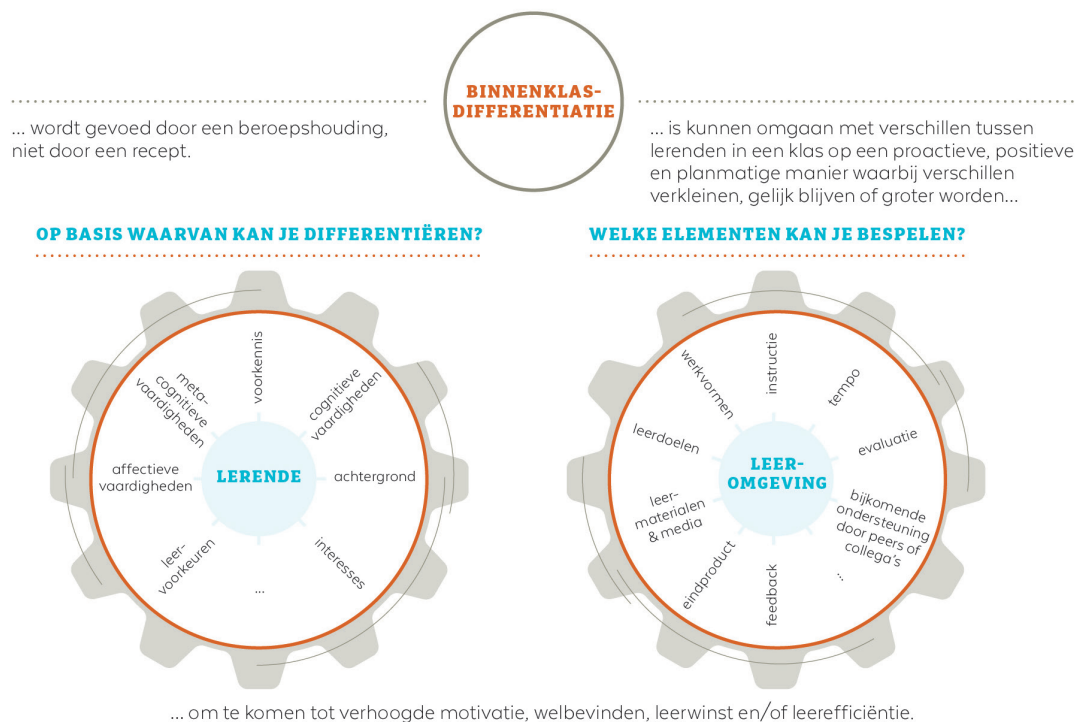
BINNENKLAS-DIFFERENTIATIE

... wordt gevoed door een beroepshouding, niet door een recept.

... is kunnen omgaan met verschillen tussen lerenden in een klas op een proactieve, positieve en planmatige manier waarbij verschillen verkleinen, gelijk blijven of groter worden...

OP BASIS WAARVAN KAN JE DIFFERENTIËREN?

voorkennis
cognitieve vaardigheden
achtergrond
interesses
...
leer-voorkeuren
affectieve vaardigheden
meta-cognitieve vaardigheden
LERENDE

WELKE ELEMENTEN KAN JE BESPELEN?

instructie
tempo
evaluatie
bijkomende ondersteuning door peers of collega's
...
feedback
eindproduct
leer-materialen & media
leerdoelen
werkvormen
LEER-OMGEVING

... om te komen tot verhoogde motivatie, welbevinden, leerwinst en/of leerefficiëntie.